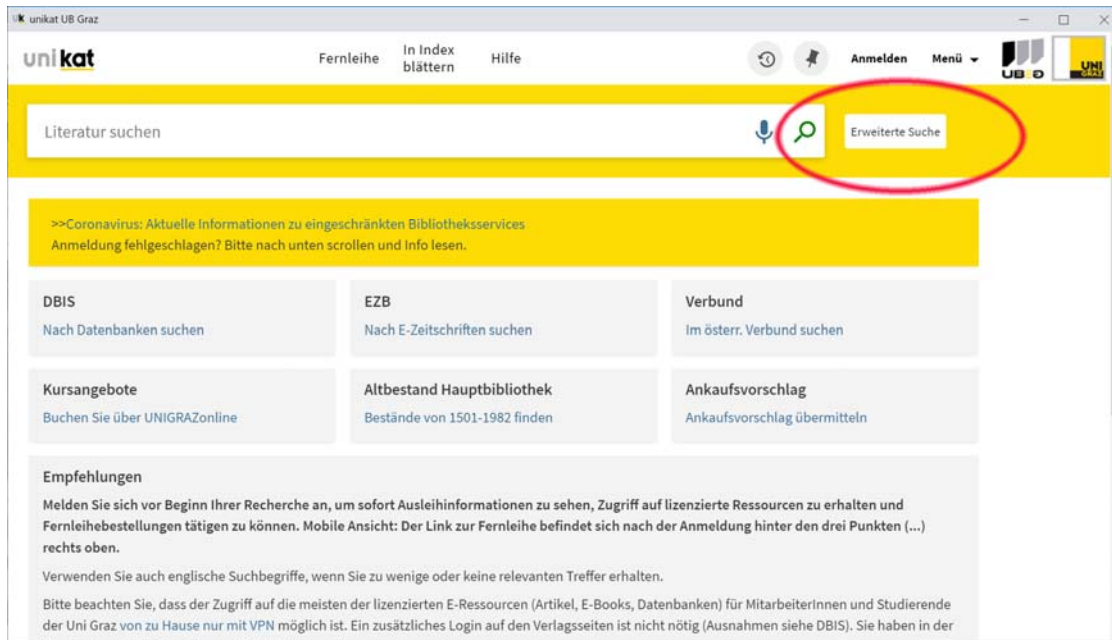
unikat UB Graz

unikat

Fernleihe

In Index blättern

Hilfe

Anmelden

Menü

UB

UNI GRAZ

Literatur suchen

Erweiterte Suche

>>Coronavirus: Aktuelle Informationen zu eingeschränkten Bibliotheksservices
Anmeldung fehlgeschlagen? Bitte nach unten scrollen und Info lesen.

DBIS
Nach Datenbanken suchen

EZB
Nach E-Zeitschriften suchen

Verbund
Im österr. Verbund suchen

Kursangebote
Buchen Sie über UNIGRAZonline

Altbestand Hauptbibliothek
Bestände von 1501-1982 finden

Ankaufsvorschlag
Ankaufsvorschlag übermitteln

Empfehlungen

Melden Sie sich vor Beginn Ihrer Recherche an, um sofort Ausleihinformationen zu sehen, Zugriff auf lizenzierte Ressourcen zu erhalten und Fernleihebestellungen tätigen zu können. Mobile Ansicht: Der Link zur Fernleihe befindet sich nach der Anmeldung hinter den drei Punkten (...) rechts oben.

Verwenden Sie auch englische Suchbegriffe, wenn Sie zu wenige oder keine relevanten Treffer erhalten.

Bitte beachten Sie, dass der Zugriff auf die meisten der lizenzierten E-Ressourcen (Artikel, E-Books, Datenbanken) für MitarbeiterInnen und Studierende der Uni Graz von zu Hause nur mit VPN möglich ist. Ein zusätzliches Login auf den Verlagsseiten ist nicht nötig (Ausnahmen siehe DBIS). Sie haben in der